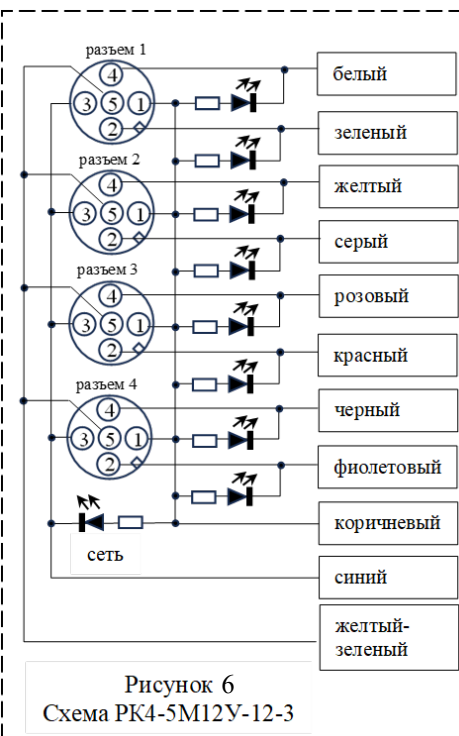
разъем 1
4
3 5 1
2
разъем 2
4
3 5 1
2
разъем 3
4
3 5 1
2
разъем 4
4
3 5 1
2
сеть

белый
зеленый
желтый
серый
розовый
красный
черный
фиолетовый
коричневый
синий
желтый-зеленый

Рисунок 6
Схема РК4-5М12У-12-3